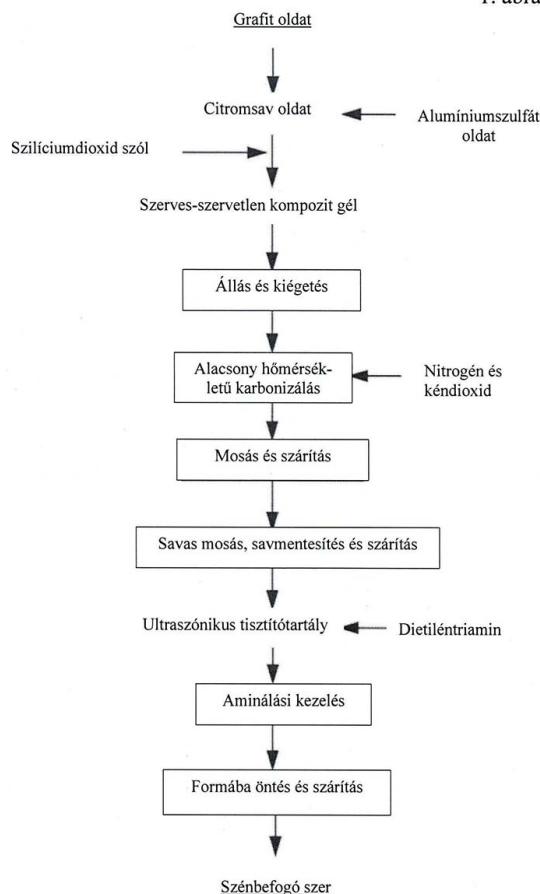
1. ábra

Grafit oldat

Citromsav oldat

Alumíniumszulfát oldat

Szilíciumdioxid szól

Szerves-szervetlen kompozit gél

Állás és kiégetés

Alacsony hőmérsékletű karbonizálás

Nitrogén és kéndioxid

Mosás és szárítás

Savas mosás, savmentesítés és szárítás

Ultraszónikus tisztítótartály

Dietiléntriamin

Aminálási kezelés

Formába öntés és szárítás

Szénbefogó szer